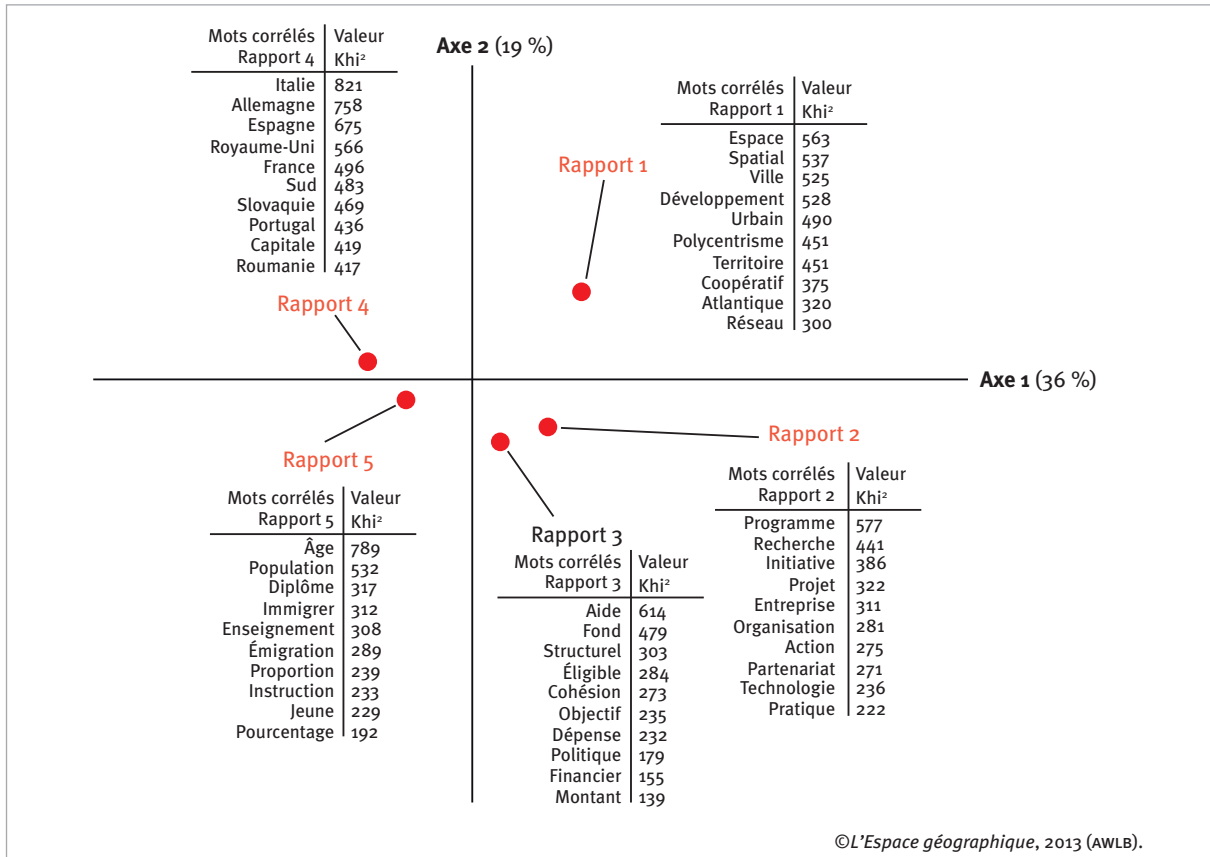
| Mots corrélés Rapport 4 | Valeur Khi² |
|---|---|
| Italie | 821 |
| Allemagne | 758 |
| Espagne | 675 |
| Royaume-Uni | 566 |
| France | 496 |
| Sud | 483 |
| Slovaquie | 469 |
| Portugal | 436 |
| Capitale | 419 |
| Roumanie | 417 |

Axe 2 (19 %)

| Mots corrélés Rapport 1 | Valeur Khi² |
|---|---|
| Espace | 563 |
| Spatial | 537 |
| Ville | 525 |
| Développement | 528 |
| Urbain | 490 |
| Polycentrisme | 451 |
| Territoire | 451 |
| Coopératif | 375 |
| Atlantique | 320 |
| Réseau | 300 |

Rapport 1

Rapport 4

Axe 1 (36 %)

Rapport 2

Rapport 5

| Mots corrélés Rapport 5 | Valeur Khi² |
|---|---|
| Âge | 789 |
| Population | 532 |
| Diplôme | 317 |
| Immigrer | 312 |
| Enseignement | 308 |
| Émigration | 289 |
| Proportion | 239 |
| Instruction | 233 |
| Jeune | 229 |
| Pourcentage | 192 |

Rapport 3

| Mots corrélés Rapport 3 | Valeur Khi² |
|---|---|
| Aide | 614 |
| Fond | 479 |
| Structurel | 303 |
| Éligible | 284 |
| Cohésion | 273 |
| Objectif | 235 |
| Dépense | 232 |
| Politique | 179 |
| Financier | 155 |
| Montant | 139 |

| Mots corrélés Rapport 2 | Valeur Khi² |
|---|---|
| Programme | 577 |
| Recherche | 441 |
| Initiative | 386 |
| Projet | 322 |
| Entreprise | 311 |
| Organisation | 281 |
| Action | 275 |
| Partenariat | 271 |
| Technologie | 236 |
| Pratique | 222 |

©L'Espace géographique, 2013 (AWLB).